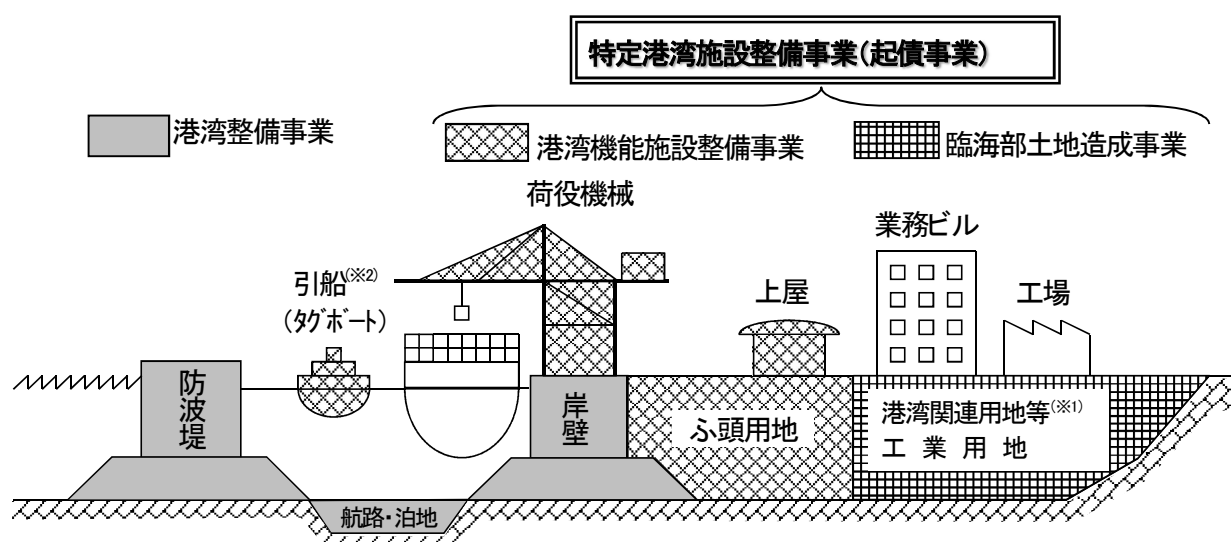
特定港湾施設整備事業(起債事業)

港湾整備事業

港湾機能施設整備事業

臨海部土地造成事業

荷役機械

業務ビル

引船(※2)
(タグボート)

上屋

工場

防波堤

岸壁

ふ頭用地

港湾関連用地等(※1)
工業用地

航路・泊地